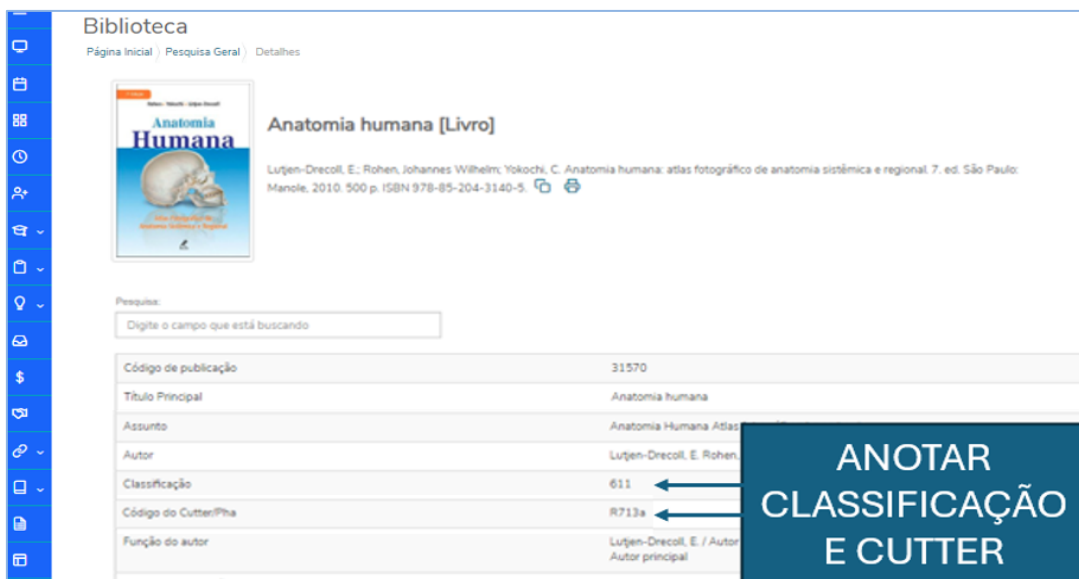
Biblioteca

Página Inicial 〉 Pesquisa Geral 〉 Detalhes

Anatomia Humana

Anatomia humana [Livro]

Lutjen-Drecoll, E.; Rohen, Johannes Wilhelm; Yokochi, C. Anatomia humana: atlas fotográfico de anatomia sistêmica e regional. 7. ed. São Paulo: Manole, 2010. 500 p. ISBN 978-85-204-3140-5.

Pesquisa:

Digite o campo que está buscando

| | |
|---|---|
| Código de publicação | 31570 |
| Título Principal | Anatomia humana |
| Assunto | Anatomia Humana Atlas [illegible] |
| Autor | Lutjen-Drecoll, E. Rohen, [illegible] |
| Classificação | 611 |
| Código do Cutter/Pha | R713a |
| Função do autor | Lutjen-Drecoll, E. / Autor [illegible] Autor principal |

ANOTAR CLASSIFICAÇÃO E CUTTER